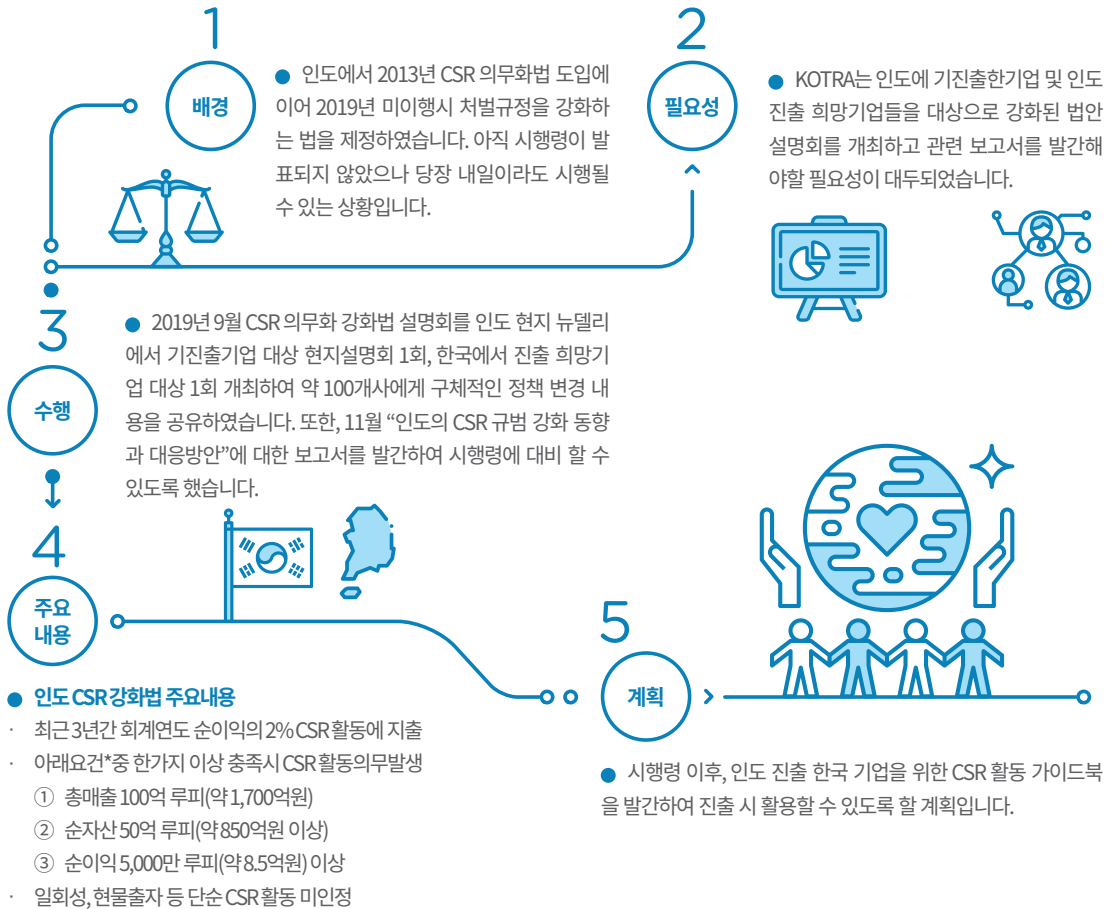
1

배경

인도에서 2013년 CSR 의무화법 도입에 이어 2019년 미이행시 처벌규정을 강화하는 법을 제정하였습니다. 아직 시행령이 발표되지 않았으나 당장 내일이라도 시행될 수 있는 상황입니다.

2

필요성

KOTRA는 인도에 기진출한기업 및 인도 진출 희망기업들을 대상으로 강화된 법안 설명회를 개최하고 관련 보고서를 발간해야할 필요성이 대두되었습니다.

3

수행

2019년 9월 CSR 의무화 강화법 설명회를 인도 현지 뉴델리에서 기진출기업 대상 현지설명회 1회, 한국에서 진출 희망기업 대상 1회 개최하여 약 100개사에게 구체적인 정책 변경 내용을 공유하였습니다. 또한, 11월 "인도의 CSR 규범 강화 동향과 대응방안"에 대한 보고서를 발간하여 시행령에 대비 할 수 있도록 했습니다.

4

주요 내용

인도 CSR 강화법 주요내용

· 최근 3년간 회계연도 순이익의 2% CSR 활동에 지출

· 아래요건*중 한가지 이상 충족시 CSR 활동의무발생

① 총매출 100억 루피(약 1,700억원)

② 순자산 50억 루피(약 850억원 이상)

③ 순이익 5,000만 루피(약 8.5억원) 이상

· 일회성, 현물출자 등 단순 CSR 활동 미인정

5

계획

시행령 이후, 인도 진출 한국 기업을 위한 CSR 활동 가이드북을 발간하여 진출 시 활용할 수 있도록 할 계획입니다.